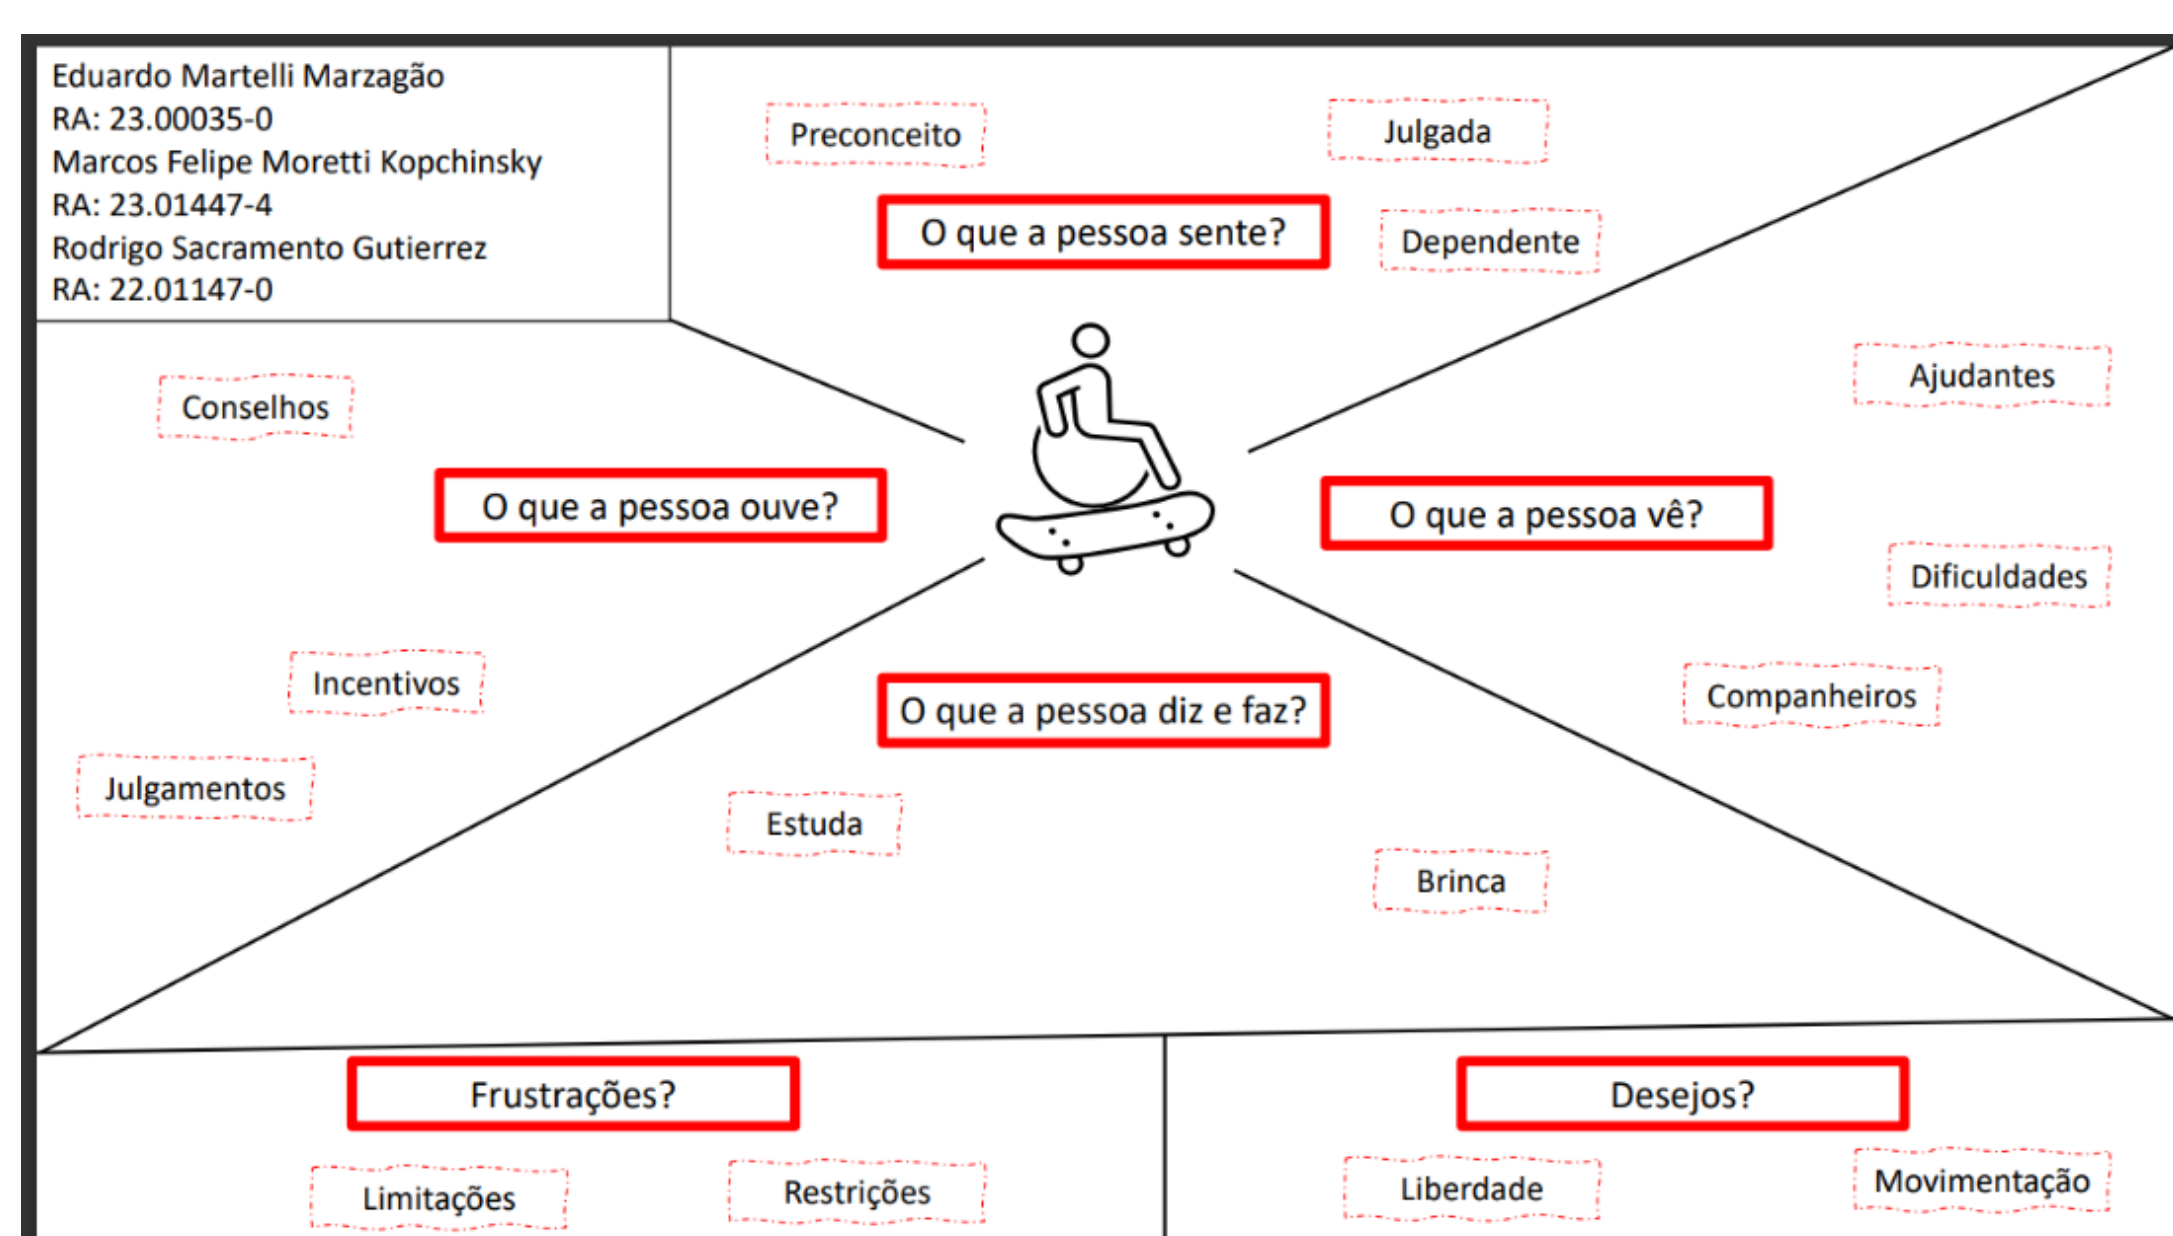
Eduardo Martelli Marzagão
RA: 23.00035-0
Marcos Felipe Moretti Kopchinsky
RA: 23.01447-4
Rodrigo Sacramento Gutierrez
RA: 22.01147-0

Preconceito

Julgada

O que a pessoa sente?

Dependente

Ajudantes

Conselhos

O que a pessoa ouve?

O que a pessoa vê?

Dificuldades

Incentivos

Companheiros

O que a pessoa diz e faz?

Julgamentos

Estuda

Brinca

Frustrações?

Desejos?

Limitações

Restrições

Liberdade

Movimentação